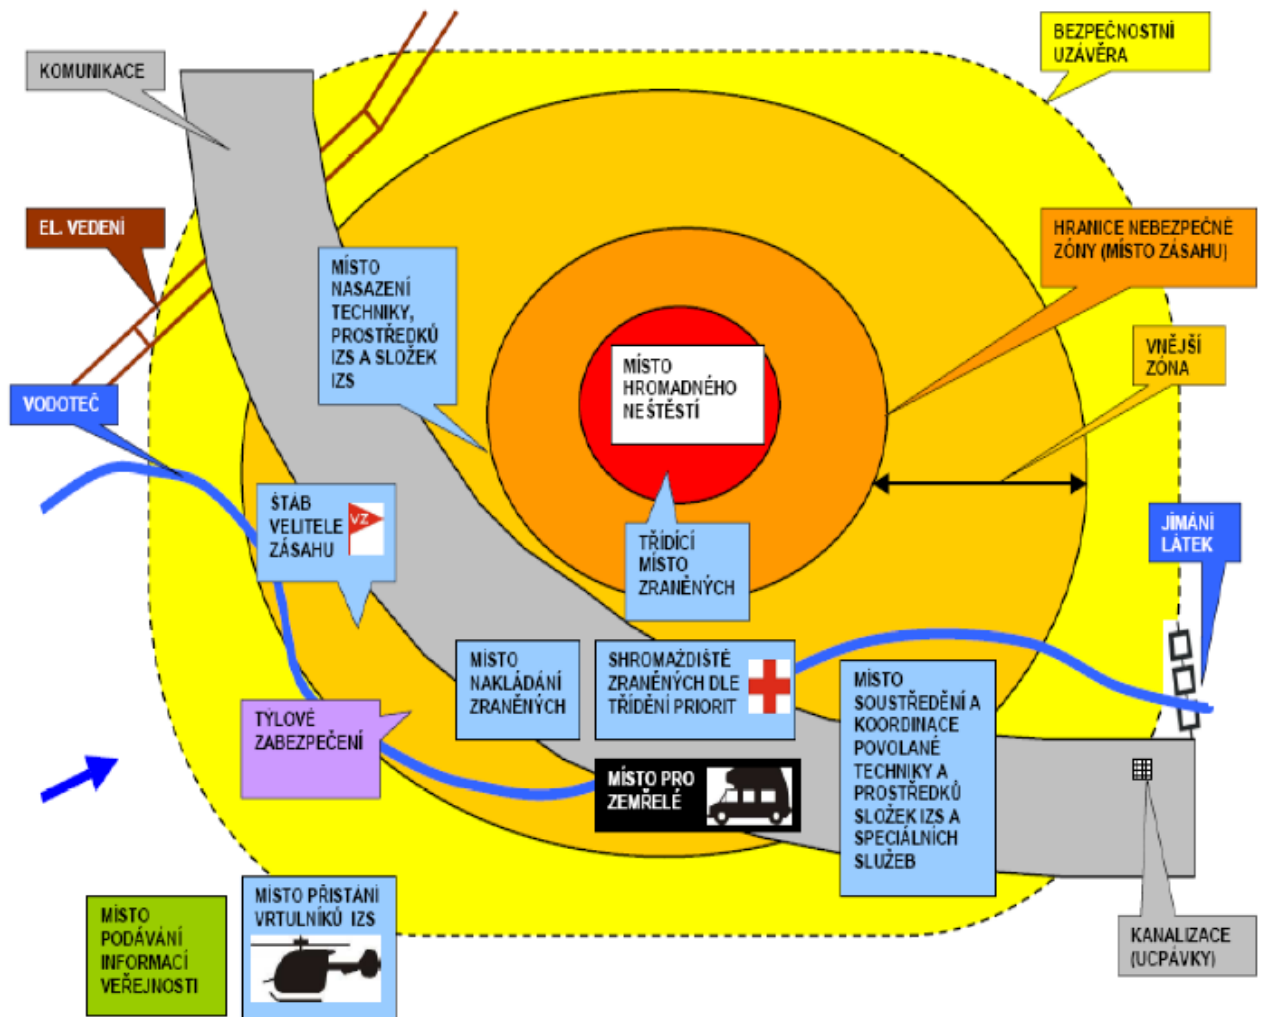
KOMUNIKACE

BEZPEČNOSTNÍ UZÁVĚRA

EL. VEDENÍ

HRANICE NEBEZPEČNÉ ZÓNY (MÍSTO ZÁSAHU)

MÍSTO NASAZENÍ TECHNIKY, PROSTŘEDKŮ IZS A SLOŽEK IZS

MÍSTO HROMADNÉHO NEŠTĚSTÍ

VNĚJŠÍ ZÓNA

VODOTEČ

ŠTÁB VELITELE ZÁSAHU

VZ

TŘÍDICÍ MÍSTO ZRANĚNÝCH

JÍMÁNÍ LÁTEK

MÍSTO NAKLÁDÁNÍ ZRANĚNÝCH

SHROMAŽDIŠTĚ ZRANĚNÝCH DLE TŘÍDĚNÍ PRIORIT

MÍSTO SOUSTŘEDĚNÍ A KOORDINACE POVOLANÉ TECHNIKY A PROSTŘEDKŮ SLOŽEK IZS A SPECIÁLNÍCH SLUŽEB

TÝLOVÉ ZABEZPEČENÍ

MÍSTO PRO ZEMŘELÉ

MÍSTO PODÁVÁNÍ INFORMACÍ VEŘEJNOSTI

MÍSTO PŘISTÁNÍ VRTULNÍKŮ IZS

KANALIZACE (UCPÁVKY)